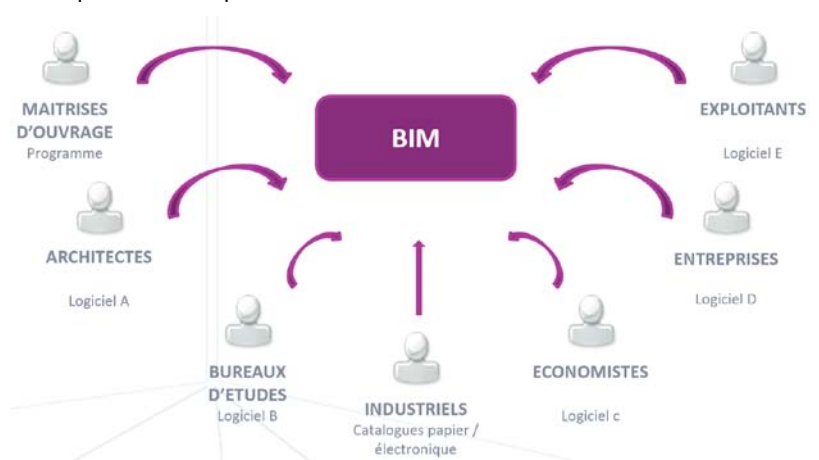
MAITRISES D'OUVRAGE
Programme

BIM

EXPLOITANTS
Logiciel E

ARCHITECTES
Logiciel A

ENTREPRISES
Logiciel D

BUREAUX D'ETUDES
Logiciel B

INDUSTRIELS
Catalogues papier / électronique

ECONOMISTES
Logiciel c